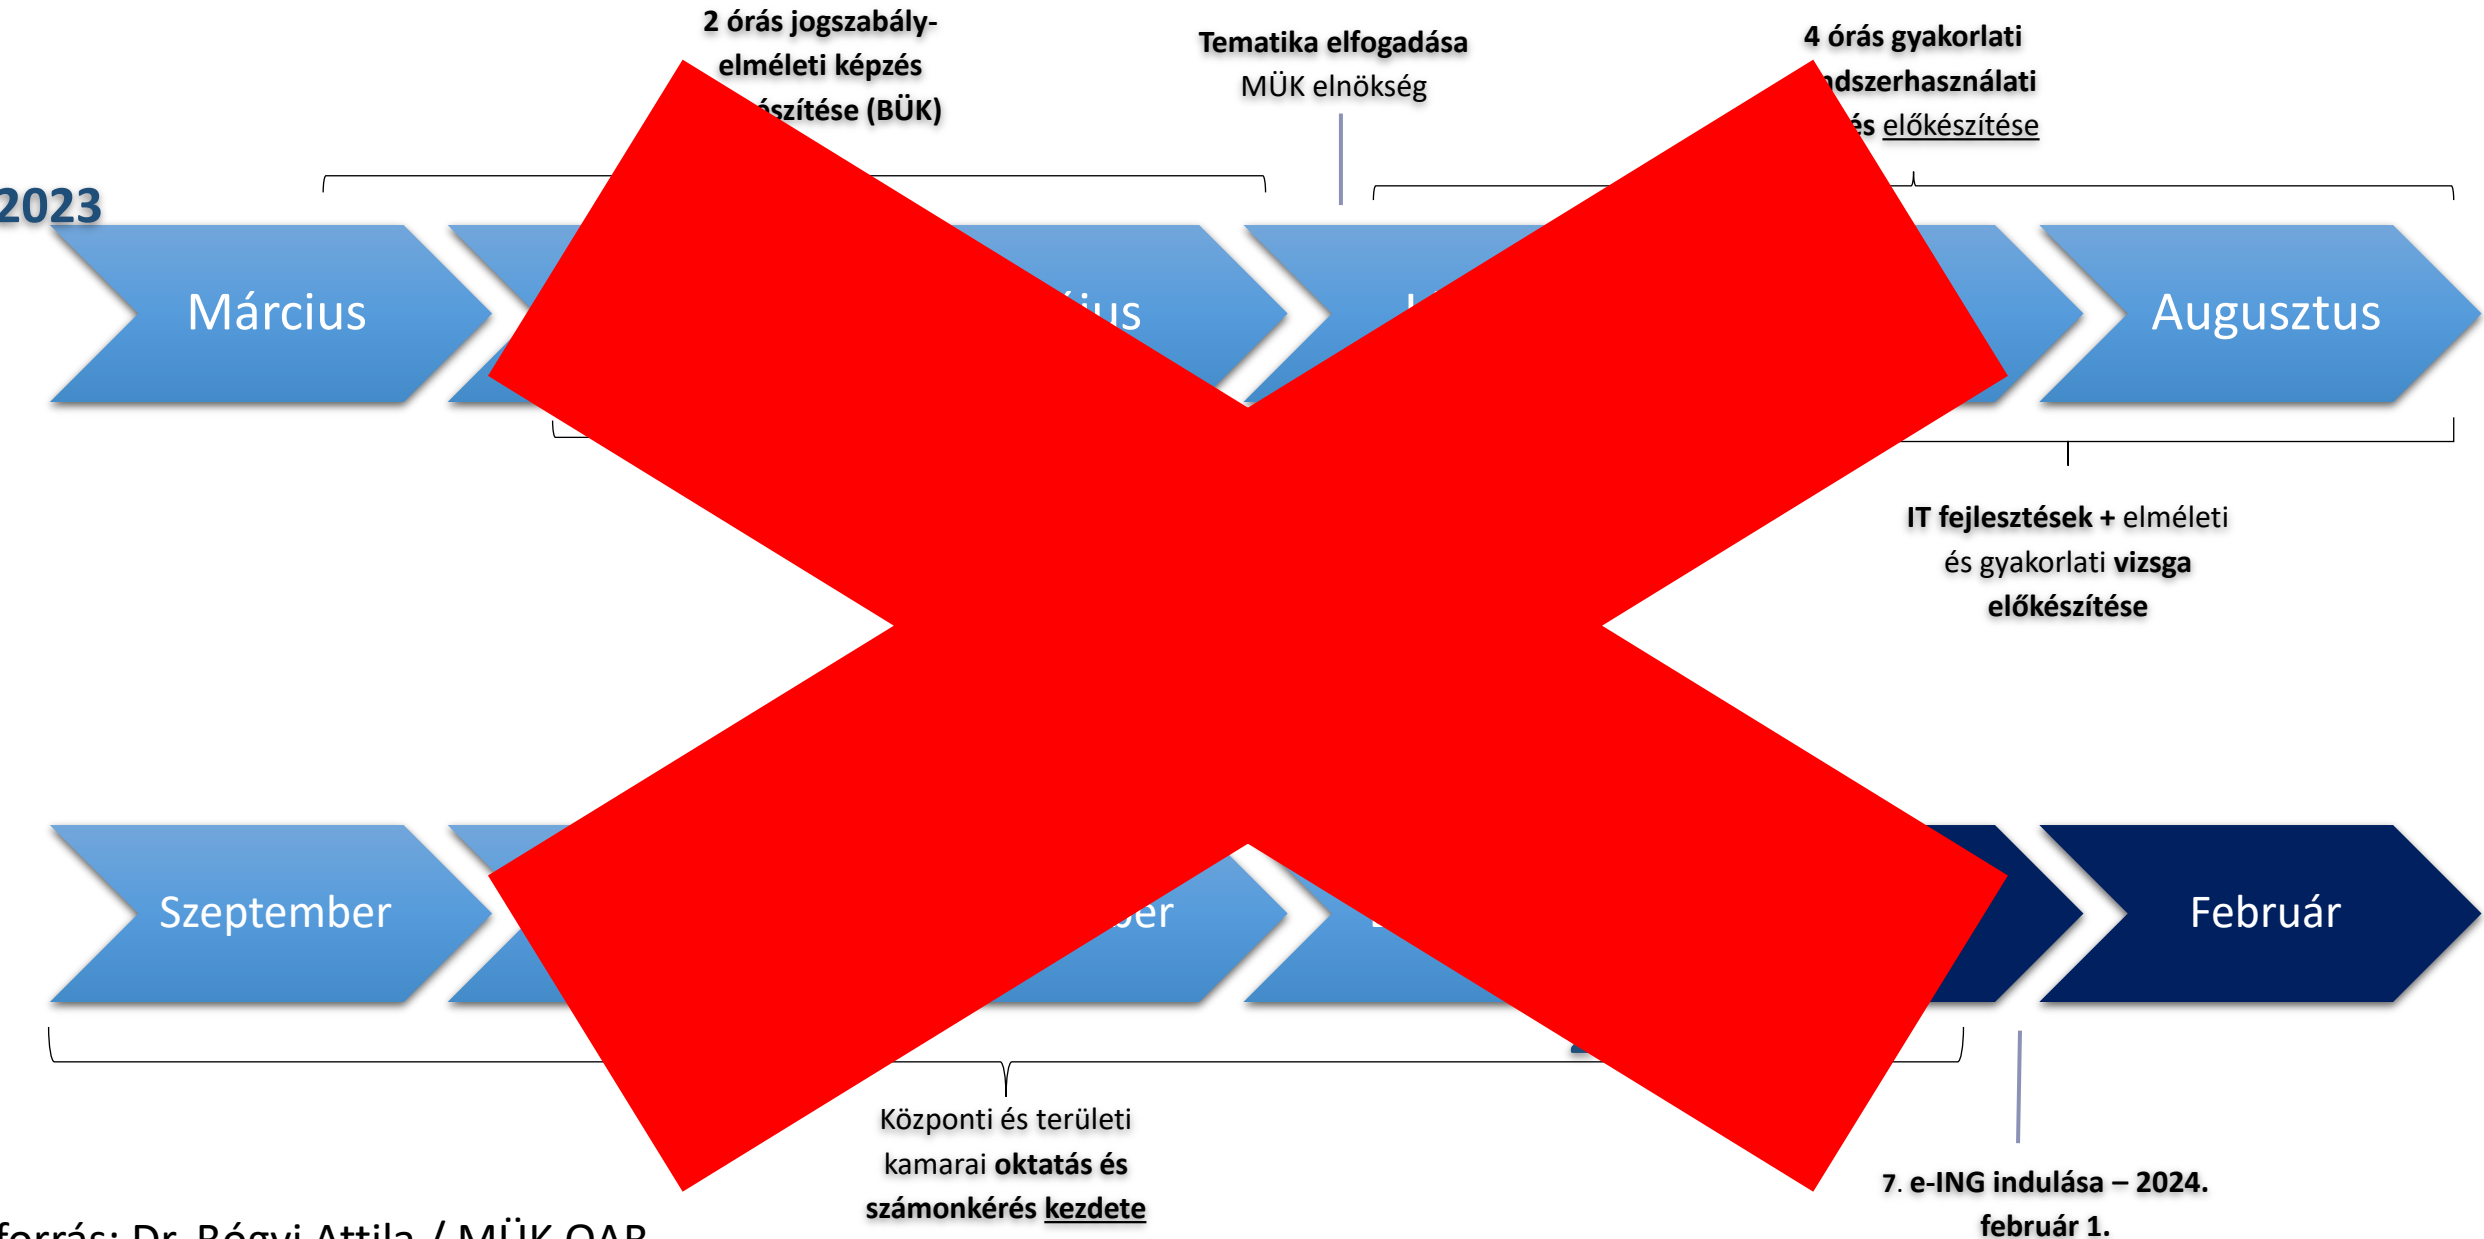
2 órás jogszabály-elméleti képzés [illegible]észítése (BÜK)

Tematika elfogadása
MÜK elnökség

4 órás gyakorlati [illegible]dszerhasználati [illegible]és előkészítése

2023

Március

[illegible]ius

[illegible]

Augusztus

IT fejlesztések + elméleti és gyakorlati vizsga előkészítése

Szeptember

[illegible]er

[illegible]

Február

Központi és területi kamarai oktatás és számonkérés kezdete

7. e-ING indulása – 2024. február 1.

forrás: Dr. Rógyi Attila / MÜK OAB